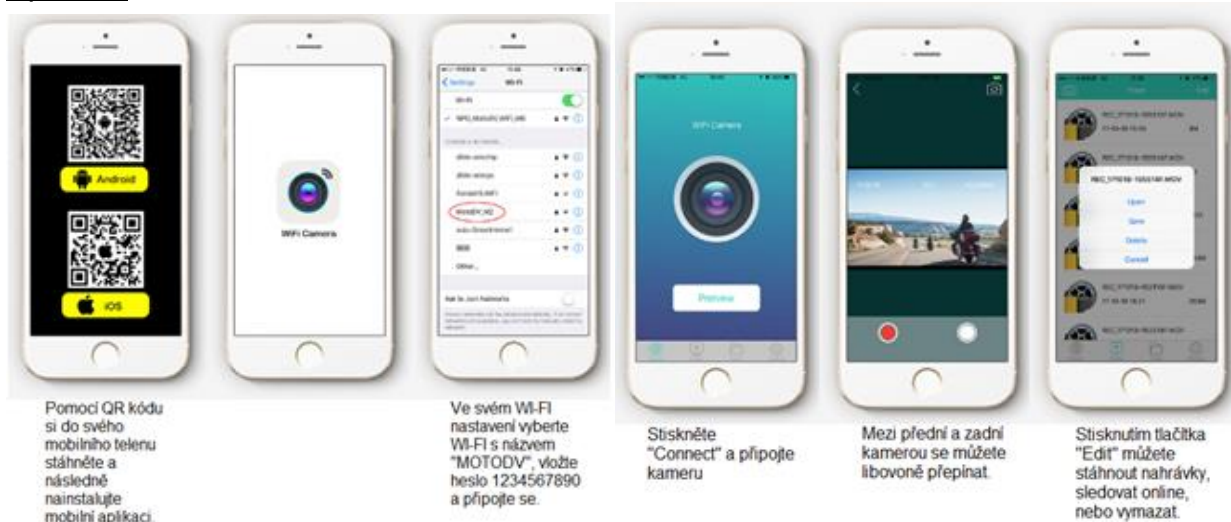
Android

iOS

WiFi Camera

Settings Wi-Fi

Wi-Fi

MOTODV_M2

Other...

WiFi Camera

Preview

Open

Save

Delete

Cancel

Pomocí QR kódu si do svého mobilního telenu stáhněte a následně nainstalujte mobilní aplikaci.

Ve svém WI-FI nastavení vyberte WI-FI s názvem "MOTODV", vložte heslo 1234567890 a připojte se.

Stiskněte "Connect" a připojte kameru

Mezi přední a zadní kamerou se můžete libovoně přepínat.

Stisknutím tlačítka "Edit" můžete stáhnout nahrávky, sledovat online, nebo vymazat.